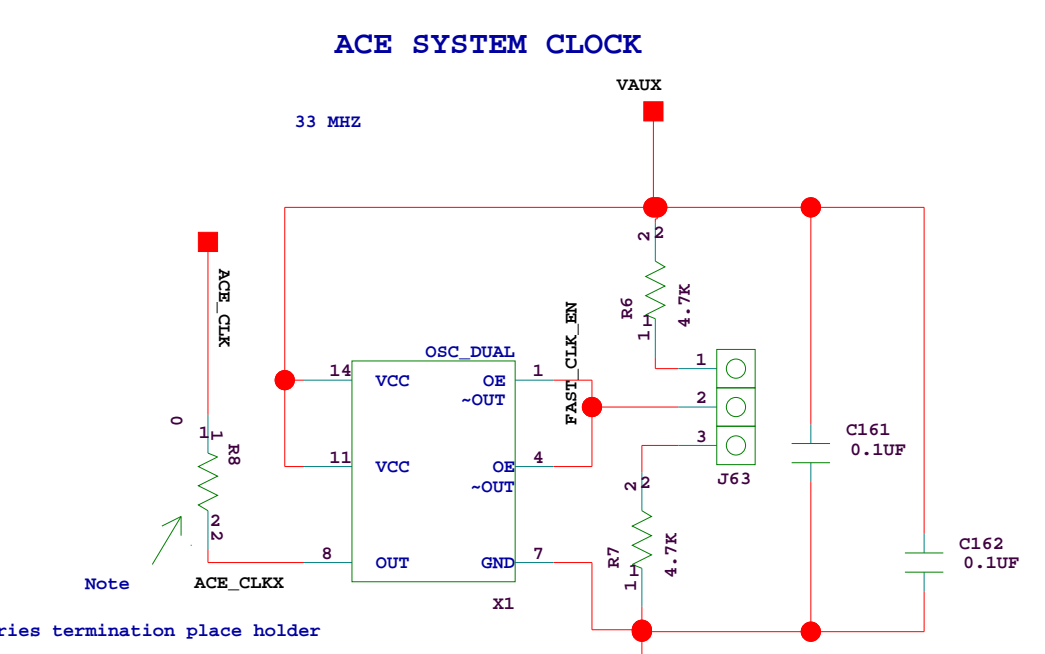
ACE SYSTEM CLOCK

VAUX

33 MHZ

ACE_CLK

2 2
R6
4.7K
1 1

FAST_CLK_EN

OSC_DUAL
14 VCC
OE 1
~OUT
11 VCC
OE 4
~OUT
8 OUT
GND 7
X1

1
2
3
J63

C161
0.1UF

C162
0.1UF

0
1 1
R8
2 2

2 2
R7
4.7K
1 1

Note

ACE_CLKX

ries termination place holder